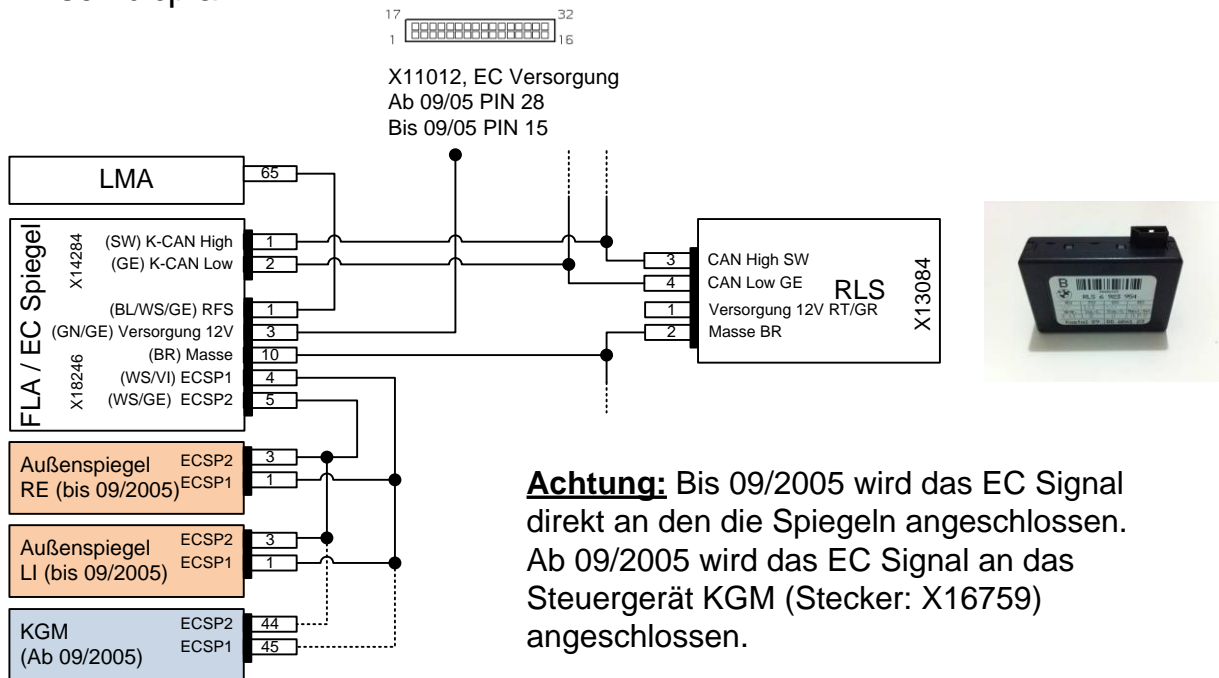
17 32
1 16

X11012, EC Versorgung
Ab 09/05 PIN 28
Bis 09/05 PIN 15

LMA
65

FLA / EC Spiegel
X14284
(SW) K-CAN High 1
(GE) K-CAN Low 2
(BL/WS/GE) RFS 1
(GN/GE) Versorgung 12V 3
(BR) Masse 10
X18246
(WS/VI) ECSP1 4
(WS/GE) ECSP2 5

3 CAN High SW
4 CAN Low GE
1 Versorgung 12V RT/GR
2 Masse BR
RLS
X13084

Außenspiegel RE (bis 09/2005)
ECSP2 3
ECSP1 1

Außenspiegel LI (bis 09/2005)
ECSP2 3
ECSP1 1

KGM (Ab 09/2005)
ECSP2 44
ECSP1 45

**Achtung:** Bis 09/2005 wird das EC Signal direkt an den die Spiegeln angeschlossen. Ab 09/2005 wird das EC Signal an das Steuergerät KGM (Stecker: X16759) angeschlossen.